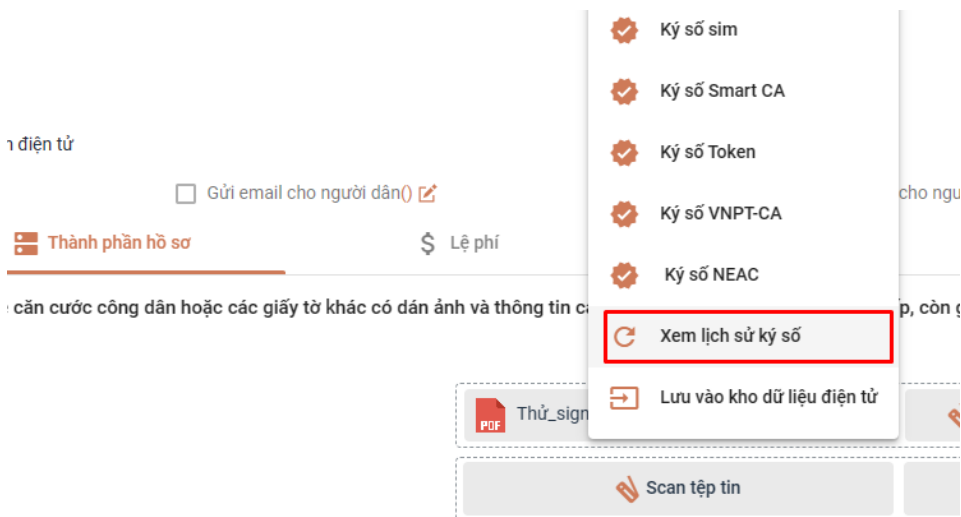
Ký số sim

Ký số Smart CA

Ký số Token

Ký số VNPT-CA

Ký số NEAC

Xem lịch sử ký số

Lưu vào kho dữ liệu điện tử

n điện tử

Gửi email cho người dân()

cho ngu

Thành phần hồ sơ

Lệ phí

căn cước công dân hoặc các giấy tờ khác có dán ảnh và thông tin c

p, còn g

PDF

Thử_sign

Scan tệp tin